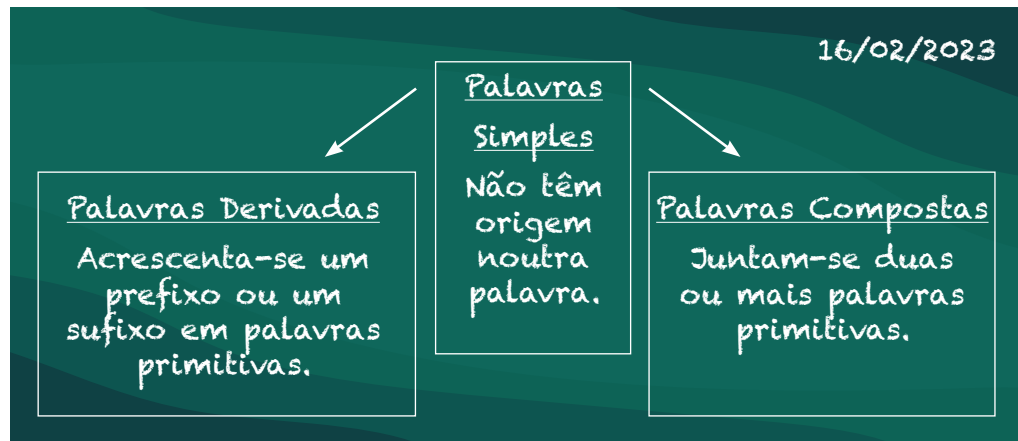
16/02/2023

Palavras Simples

Não têm origem noutra palavra.

Palavras Derivadas

Acrescenta-se um prefixo ou um sufixo em palavras primitivas.

Palavras Compostas

Juntam-se duas ou mais palavras primitivas.